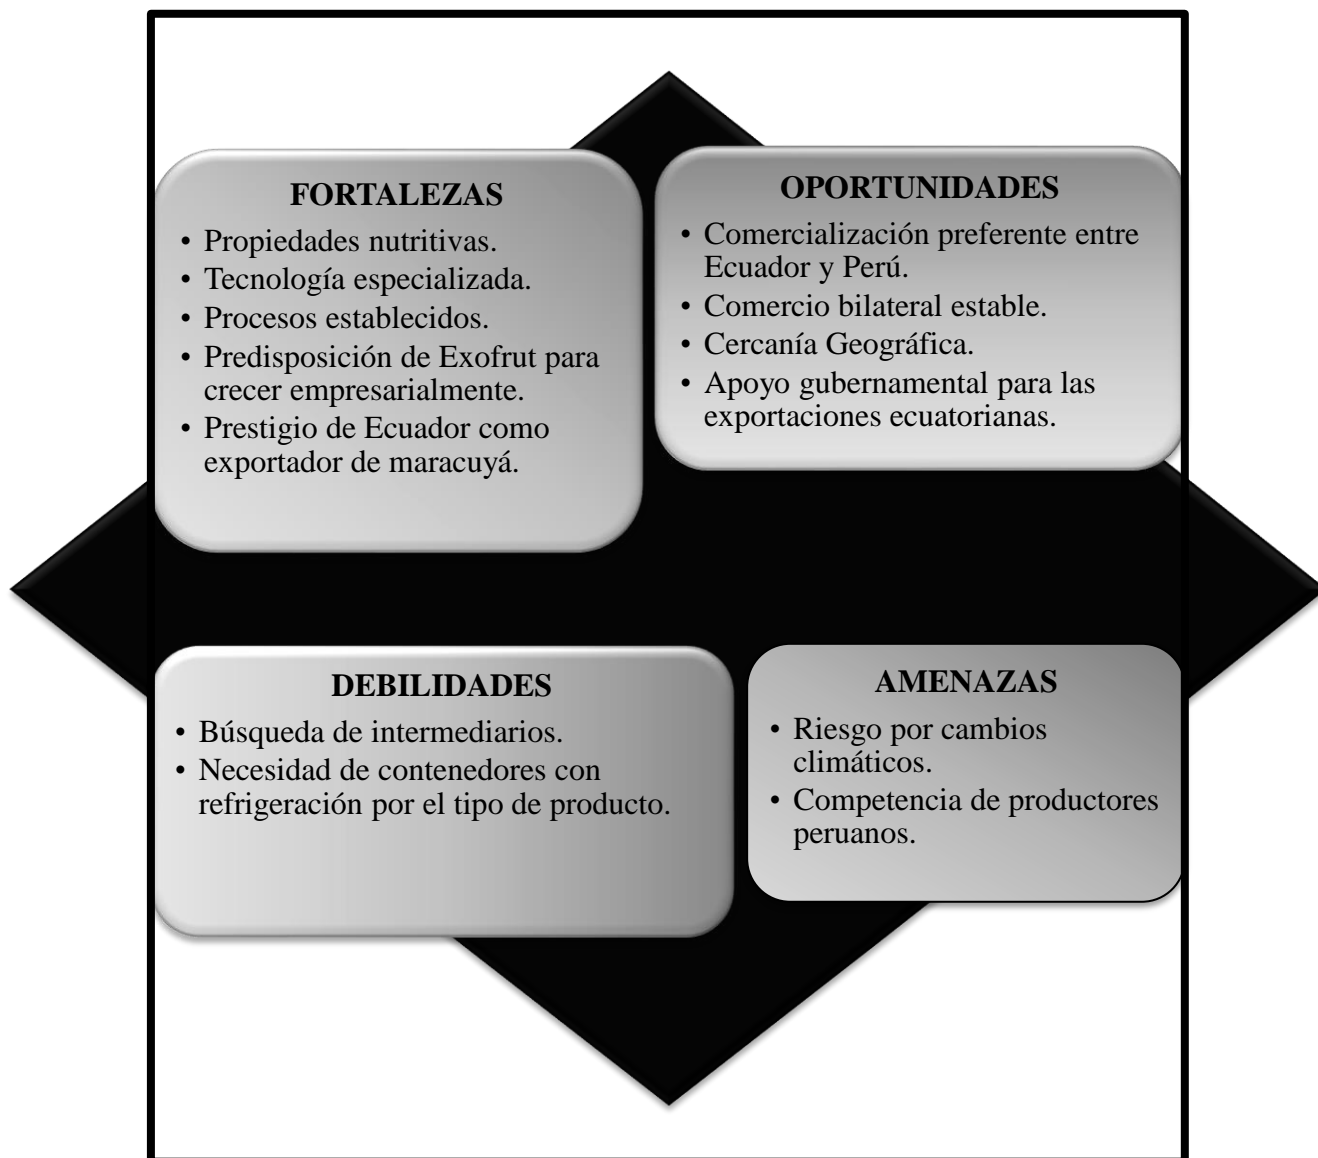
FORTALEZAS

• Propiedades nutritivas.
• Tecnología especializada.
• Procesos establecidos.
• Predisposición de Exofrut para crecer empresarialmente.
• Prestigio de Ecuador como exportador de maracuyá.

OPORTUNIDADES

• Comercialización preferente entre Ecuador y Perú.
• Comercio bilateral estable.
• Cercanía Geográfica.
• Apoyo gubernamental para las exportaciones ecuatorianas.

DEBILIDADES

• Búsqueda de intermediarios.
• Necesidad de contenedores con refrigeración por el tipo de producto.

AMENAZAS

• Riesgo por cambios climáticos.
• Competencia de productores peruanos.